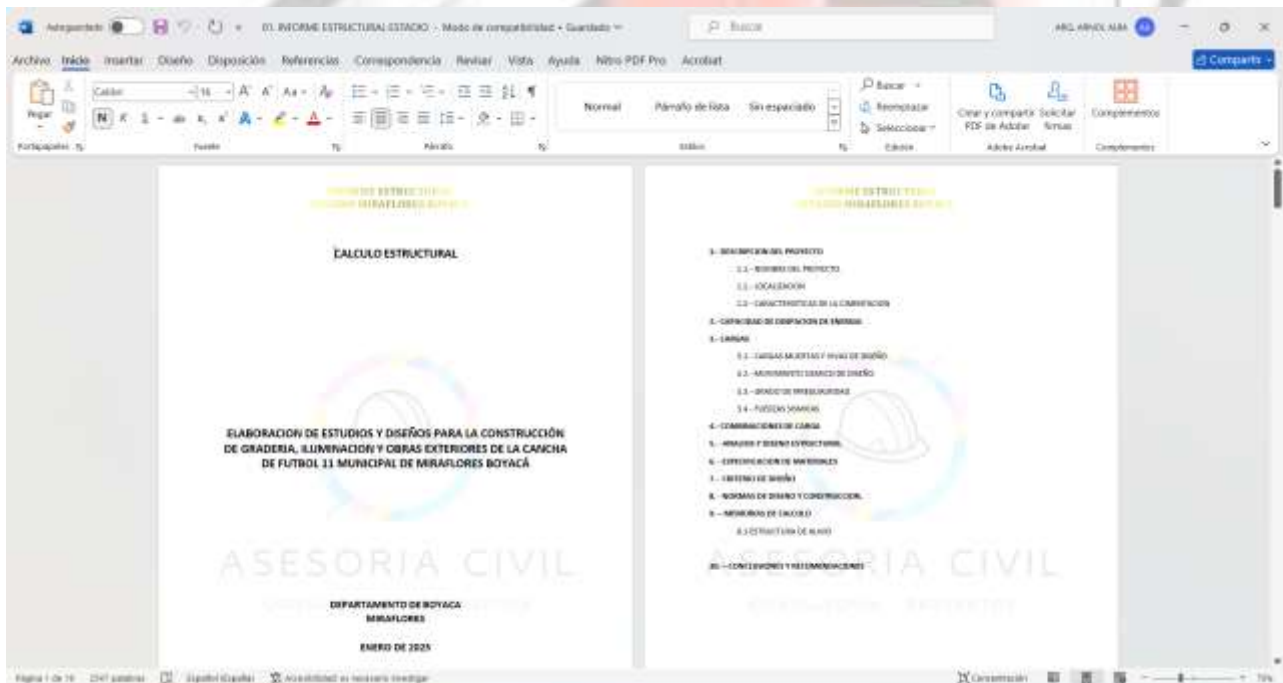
Autoguardado 01. INFORME ESTRUCTURAL ESTADIO - Modo de compatibilidad • Guardado Buscar ARQ. ARNOL ALBA

Archivo Inicio Insertar Diseño Disposición Referencias Correspondencia Revisar Vista Ayuda Nitro PDF Pro Acrobat Compartir

Pegar Calibri 16 N K S Normal Párrafo de lista Sin espaciado Buscar Reemplazar Seleccionar Crear y compartir PDF de Adobe Solicitar firmas Complementos

Portapapeles Fuente Párrafo Estilos Edición Adobe Acrobat Complementos

INFORME ESTRUCTURAL
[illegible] MIRAFLORES BOYACÁ

CALCULO ESTRUCTURAL

ELABORACION DE ESTUDIOS Y DISEÑOS PARA LA CONSTRUCCIÓN DE GRADERIA, ILUMINACION Y OBRAS EXTERIORES DE LA CANCHA DE FUTBOL 11 MUNICIPAL DE MIRAFLORES BOYACÁ

ASESORIA CIVIL

DEPARTAMENTO DE BOYACA
MIRAFLORES

ENERO DE 2025

INFORME ESTRUCTURAL
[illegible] MIRAFLORES BOYACÁ

1.- DESCRIPCION DEL PROYECTO
1.1.- RESUMEN DEL PROYECTO
1.2.- LOCALIZACION
1.3.- CARACTERISTICAS DE LA CIMENTACION
2.- CAPACIDAD DE DISIPACION DE ENERGIA
3.- CARGAS
3.1.- CARGAS MUERTAS Y VIVAS DE DISEÑO
3.2.- MOVIMIENTO SISMICO DE DISEÑO
3.3.- GRADO DE IRREGULARIDAD
3.4.- FUERZAS SISMICAS
4.- COMBINACIONES DE CARGA
5.- ANALISIS Y DISEÑO ESTRUCTURAL
6.- ESPECIFICACION DE MATERIALES
7.- CRITERIO DE DISEÑO
8.- NORMAS DE DISEÑO Y CONSTRUCCION
9.- MEMORIAS DE CALCULO
9.1 ESTRUCTURA DE ALAKO
10.- CONCLUSIONES Y RECOMENDACIONES

ASESORIA CIVIL

Página 1 de 16 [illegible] palabras Español (España) Accesibilidad: es necesario investigar Concentración 70%